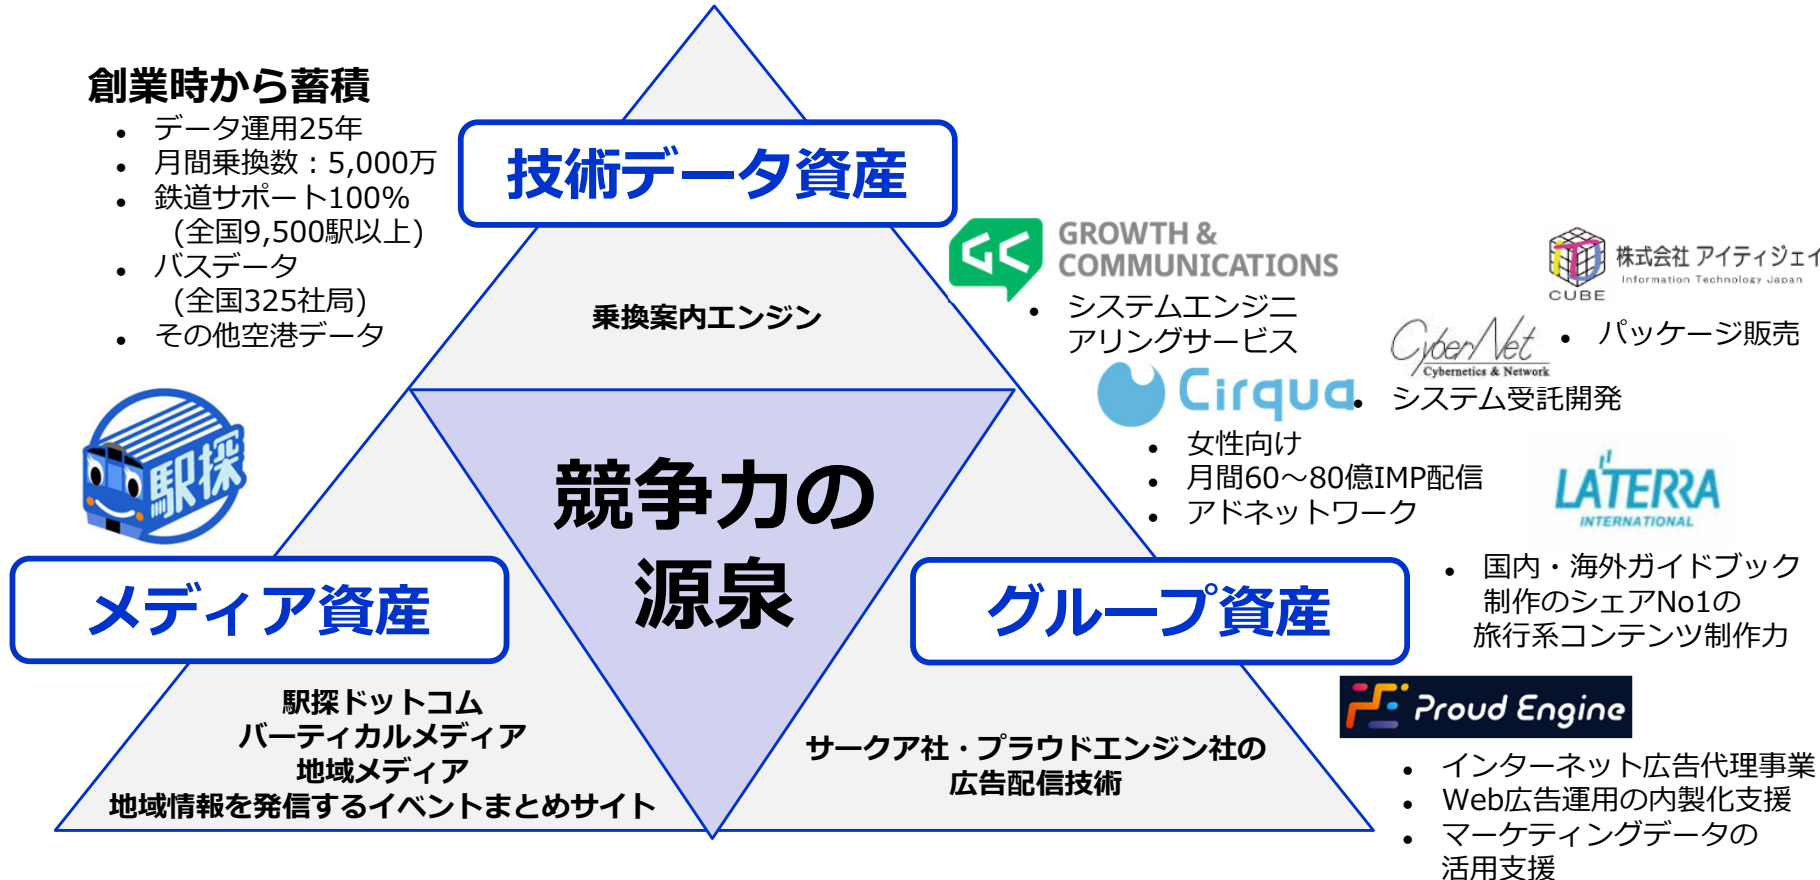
創業時から蓄積
• データ運用25年
• 月間乗換数：5,000万
• 鉄道サポート100%
（全国9,500駅以上）
• バスデータ
（全国325社局）
• その他空港データ

技術データ資産

乗換案内エンジン

駅探

競争力の
源泉

メディア資産

駅探ドットコム
バーティカルメディア
地域メディア
地域情報を発信するイベントまとめサイト

グループ資産

サークア社・プラウドエンジン社の
広告配信技術

GROWTH & COMMUNICATIONS
• システムエンジニアリングサービス

株式会社 アイティジェイ
Information Technology Japan
CUBE

CyberNet
Cybernetics & Network
• パッケージ販売
• システム受託開発

Cirqua
• 女性向け
• 月間60～80億IMP配信
• アドネットワーク

LATERRA
INTERNATIONAL
• 国内・海外ガイドブック制作のシェアNo1の旅行系コンテンツ制作力

Proud Engine
• インターネット広告代理事業
• Web広告運用の内製化支援
• マーケティングデータの活用支援